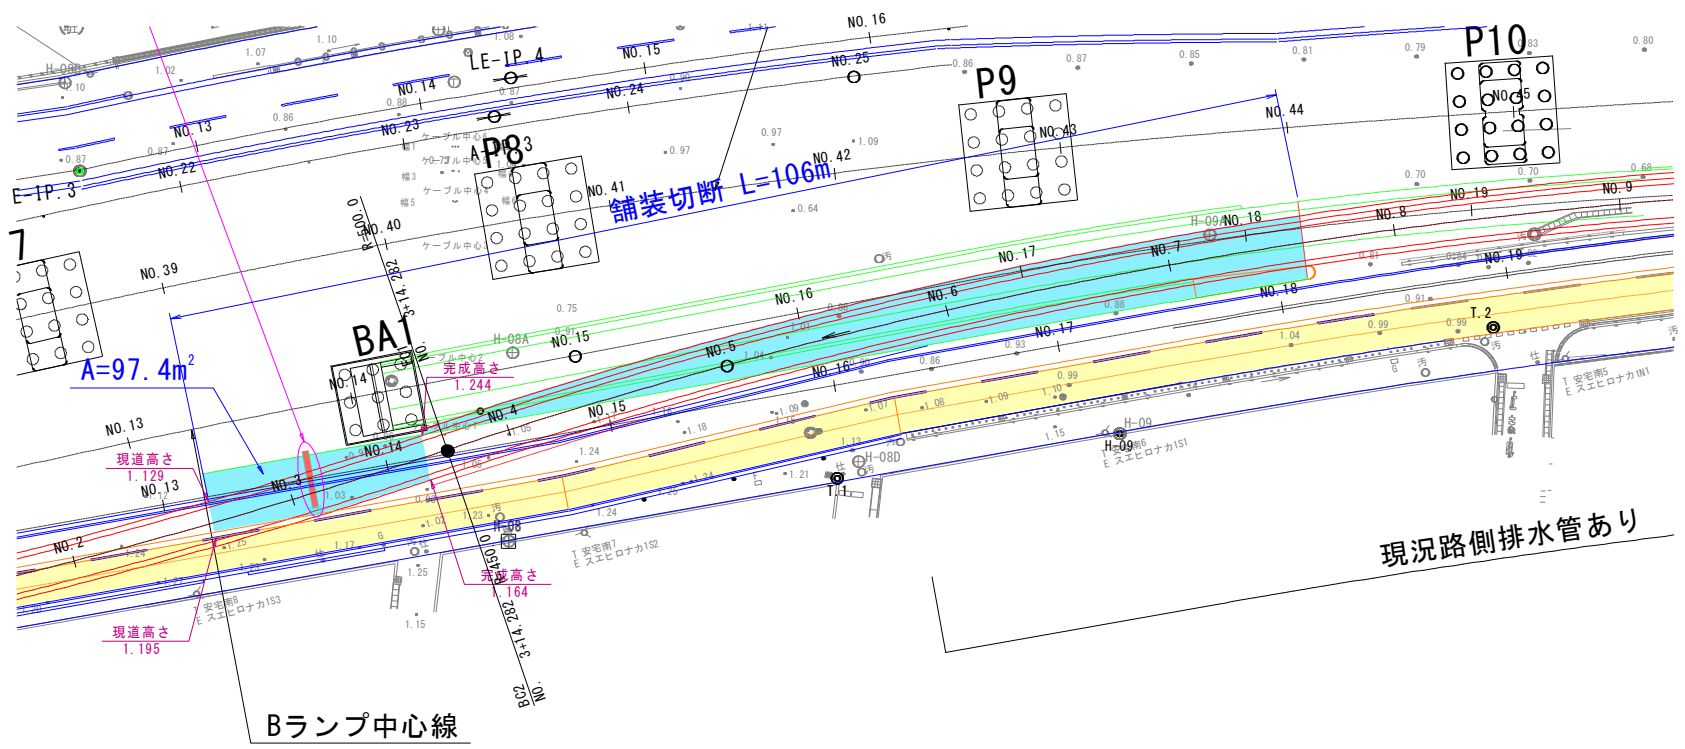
P10
P9
P8
BA1
7
LE-IP.4
E-IP.3
NO.16
NO.15
NO.25
NO.14
NO.24
NO.13
NO.23
NO.22
NO.45
NO.43
NO.44
NO.42
NO.41
NO.40
NO.39
舗装切断 L=106m
R=500.0
3+14.282
NO.19
NO.9
NO.8
NO.18
NO.7
NO.17
NO.6
NO.16
NO.18
NO.19
NO.5
NO.15
NO.17
NO.16
NO.14
NO.4
NO.15
NO.13
NO.14
NO.3
NO.13
NO.2
A=97.4m$^2$
現道高さ
1.129
完成高さ
1.244
完成高さ
1.164
現道高さ
1.195
H-08A
H-08D
H-08
H-09
T.2
T.1
R=450.0
3+14.282
BC2
NO.
ケーブル中心
安宅南7
スエヒロナカ1S2
安宅南8
スエヒロナカ1S3
安宅南6
スエヒロナカ1S1
安宅南5
スエヒロナカIN1
現況路側排水管あり
Bランプ中心線